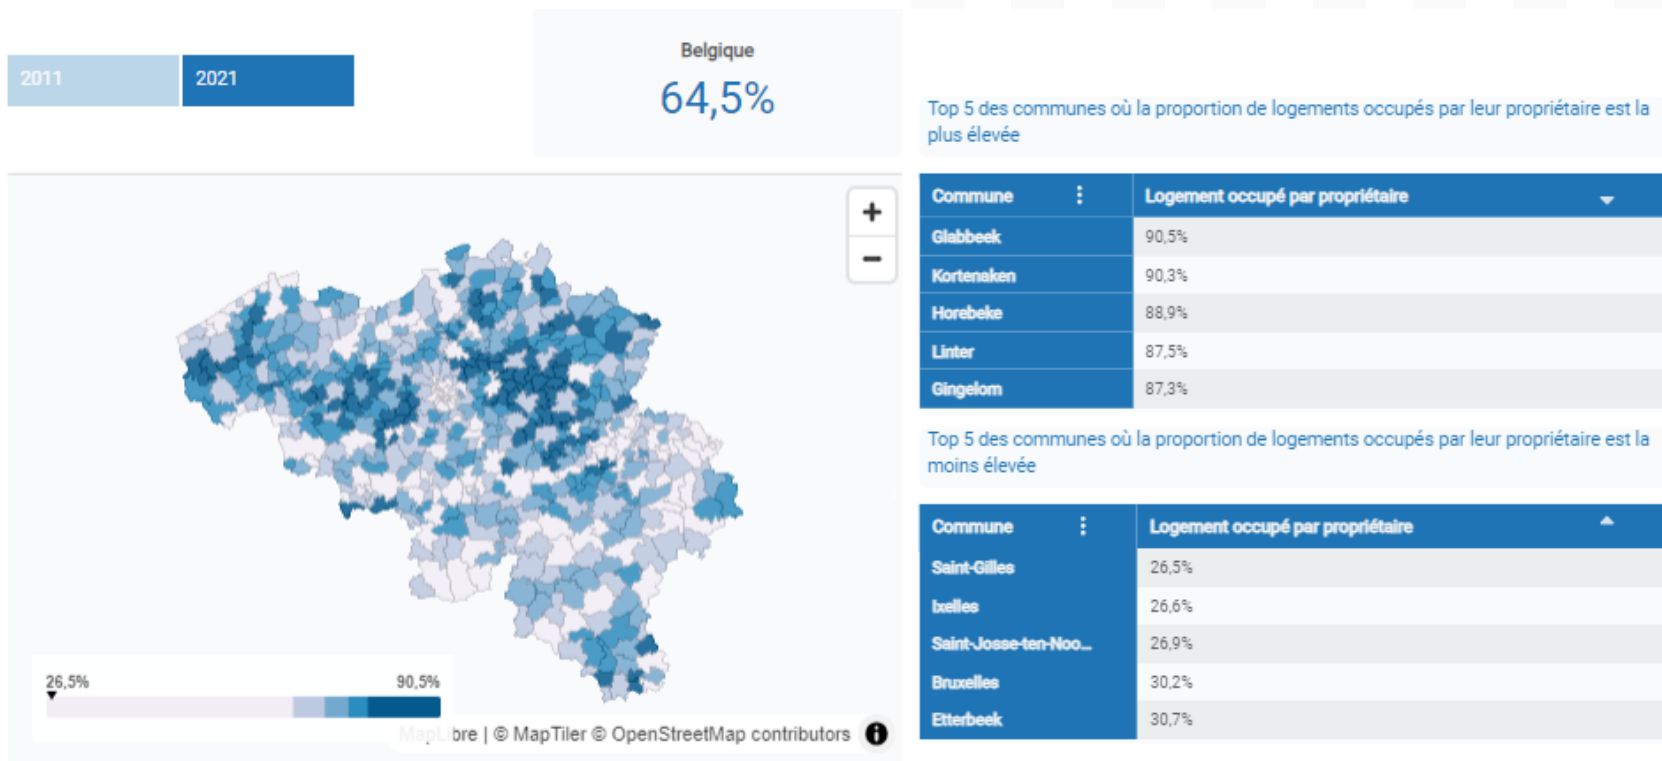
2011 2021

Belgique
64,5%

+
−

26,5% 90,5%

MapLibre | © MapTiler © OpenStreetMap contributors

Top 5 des communes où la proportion de logements occupés par leur propriétaire est la plus élevée

| Commune | Logement occupé par propriétaire |
|---|---|
| Glabbeek | 90,5% |
| Kortenaken | 90,3% |
| Horebeke | 88,9% |
| Linter | 87,5% |
| Gingelom | 87,3% |

Top 5 des communes où la proportion de logements occupés par leur propriétaire est la moins élevée

| Commune | Logement occupé par propriétaire |
|---|---|
| Saint-Gilles | 26,5% |
| Ixelles | 26,6% |
| Saint-Josse-ten-Noo... | 26,9% |
| Bruxelles | 30,2% |
| Etterbeek | 30,7% |